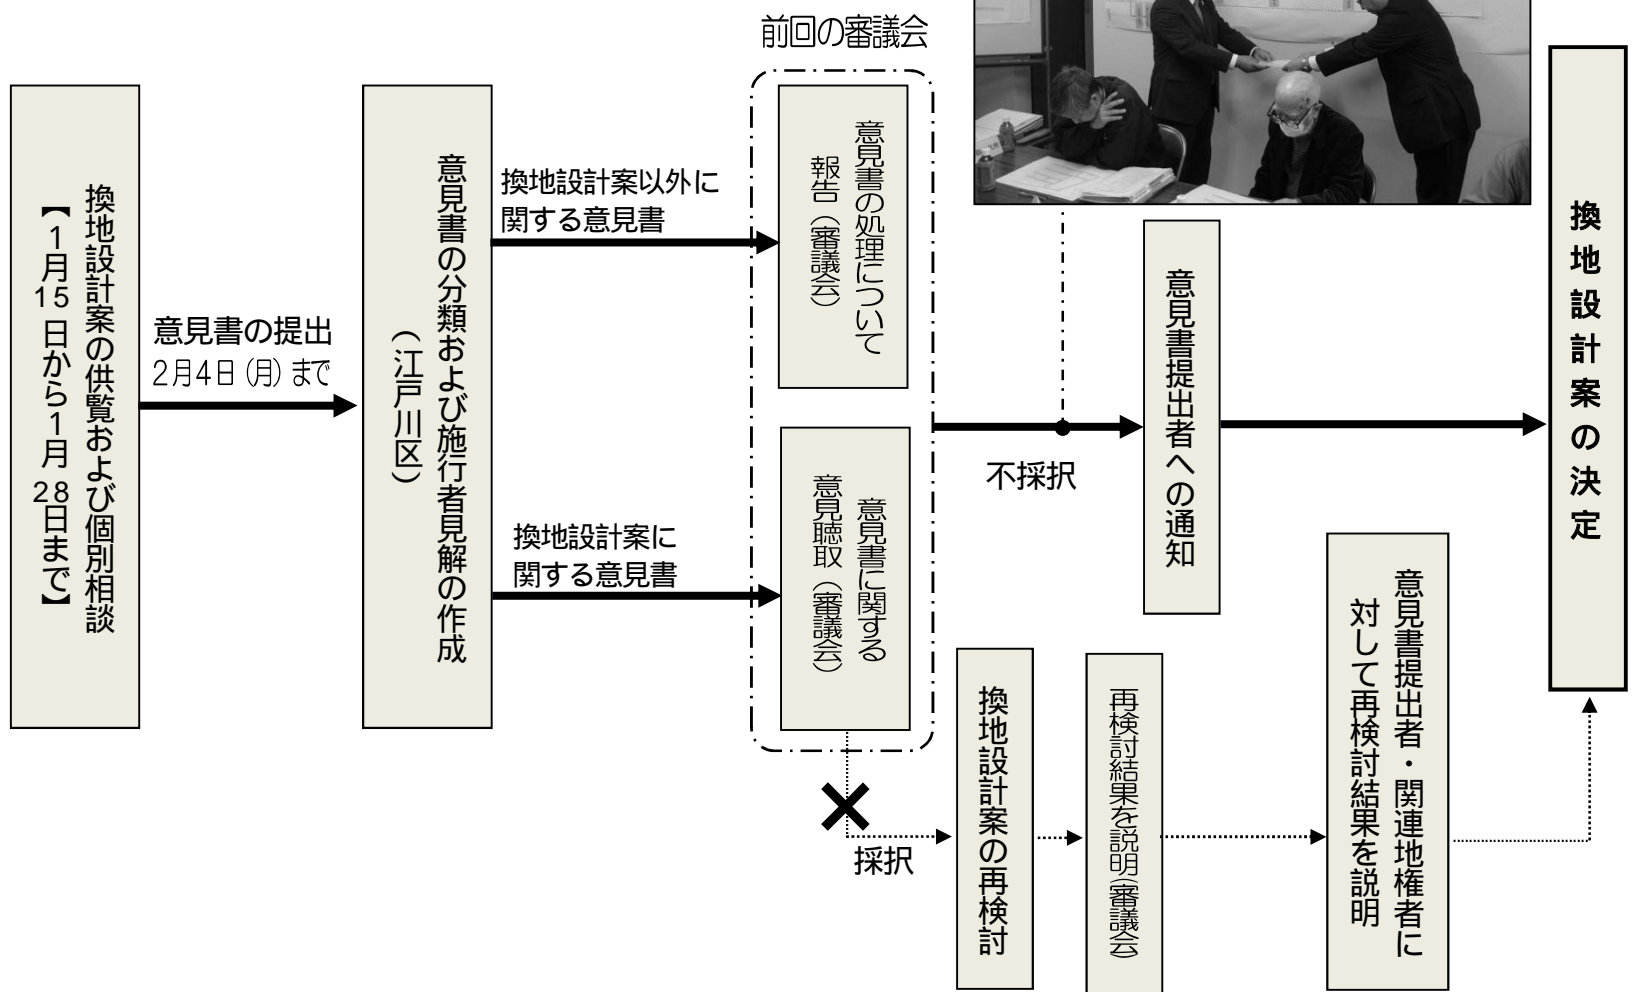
換地設計案の供覧および個別相談
【1月15日から1月28日まで】

意見書の提出
2月4日（月）まで

意見書の分類および施行者見解の作成
（江戸川区）

換地設計案以外に
関する意見書

換地設計案に
関する意見書

前回の審議会

意見書の処理について
報告（審議会）

意見書に関する
意見聴取（審議会）

不採択

採択

意見書提出者への通知

換地設計案の再検討

再検討結果を説明（審議会）

意見書提出者・関連地権者に対して再検討結果を説明

換地設計案の決定